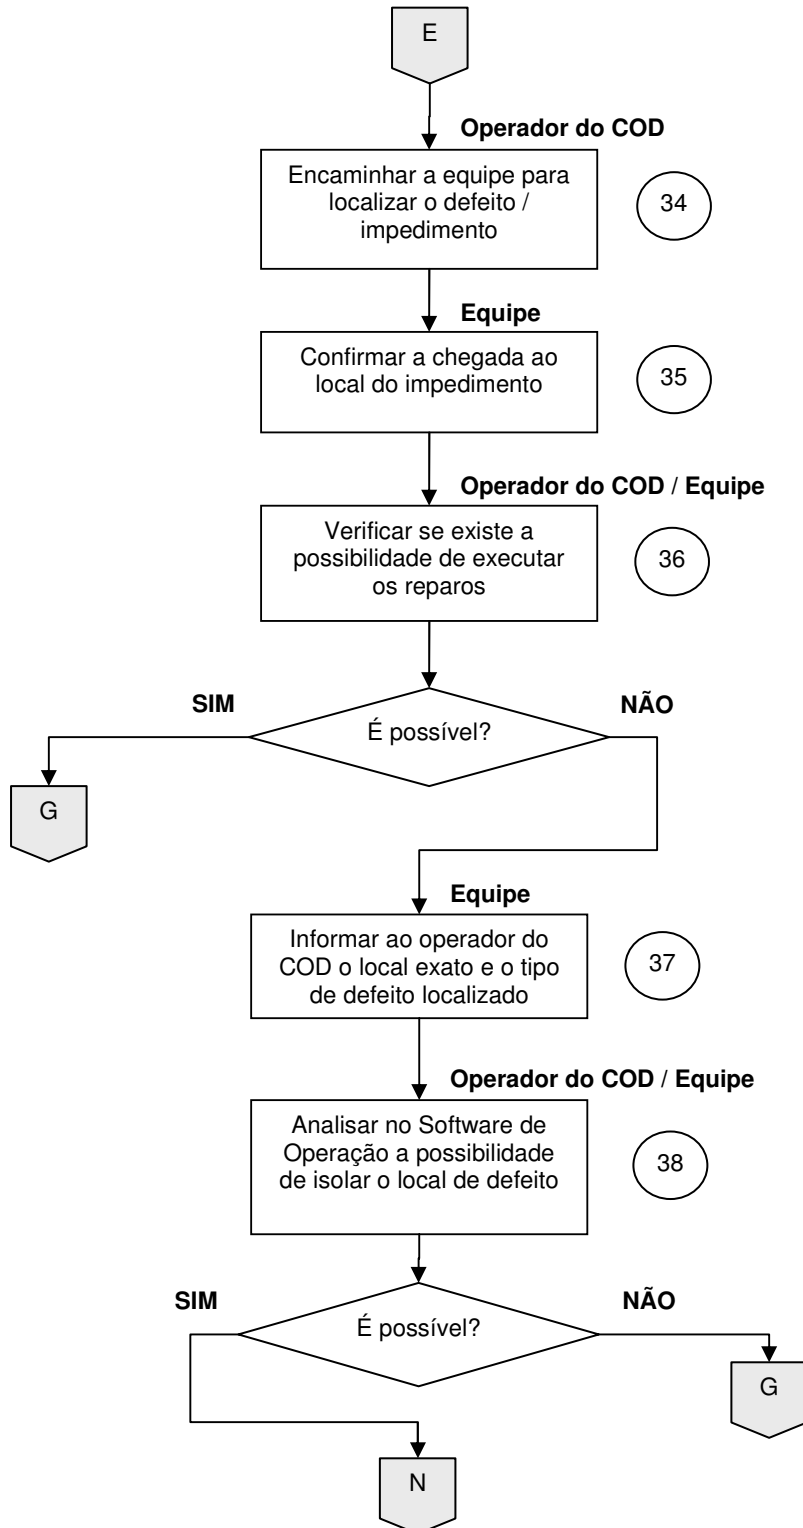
E

Operador do COD

Encaminhar a equipe para localizar o defeito / impedimento

34

Equipe

Confirmar a chegada ao local do impedimento

35

Operador do COD / Equipe

Verificar se existe a possibilidade de executar os reparos

36

SIM

É possível?

NÃO

G

Equipe

Informar ao operador do COD o local exato e o tipo de defeito localizado

37

Operador do COD / Equipe

Analisar no Software de Operação a possibilidade de isolar o local de defeito

38

SIM

É possível?

NÃO

G

N